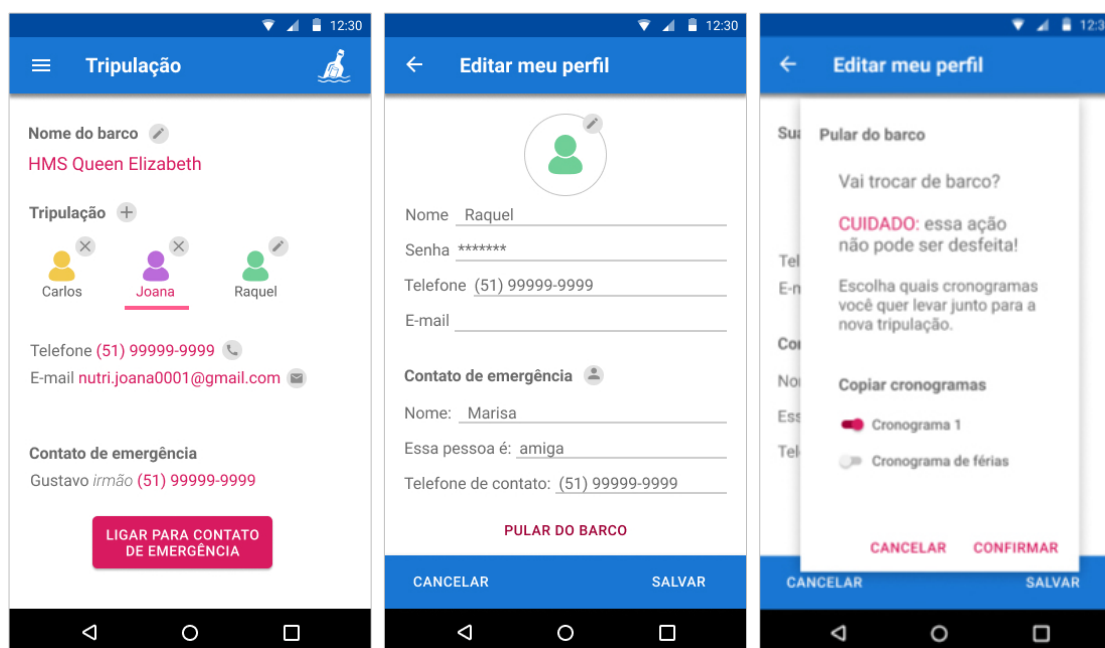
12:30

Tripulação

Nome do barco

HMS Queen Elizabeth

Tripulação

Carlos

Joana

Raquel

Telefone (51) 99999-9999

E-mail nutri.joana0001@gmail.com

Contato de emergência

Gustavo *irmão* (51) 99999-9999

LIGAR PARA CONTATO DE EMERGÊNCIA

12:30

Editar meu perfil

Nome Raquel

Senha *******

Telefone (51) 99999-9999

E-mail

Contato de emergência

Nome: Marisa

Essa pessoa é: amiga

Telefone de contato: (51) 99999-9999

PULAR DO BARCO

CANCELAR

SALVAR

12:3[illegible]

Editar meu perfil

Su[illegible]

Tel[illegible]

E-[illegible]

Co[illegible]

No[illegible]

Ess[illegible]

Tel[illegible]

Pular do barco

Vai trocar de barco?

CUIDADO: essa ação não pode ser desfeita!

Escolha quais cronogramas você quer levar junto para a nova tripulação.

Copiar cronogramas

Cronograma 1

Cronograma de férias

CANCELAR

CONFIRMAR

CANCELAR

SALVAR